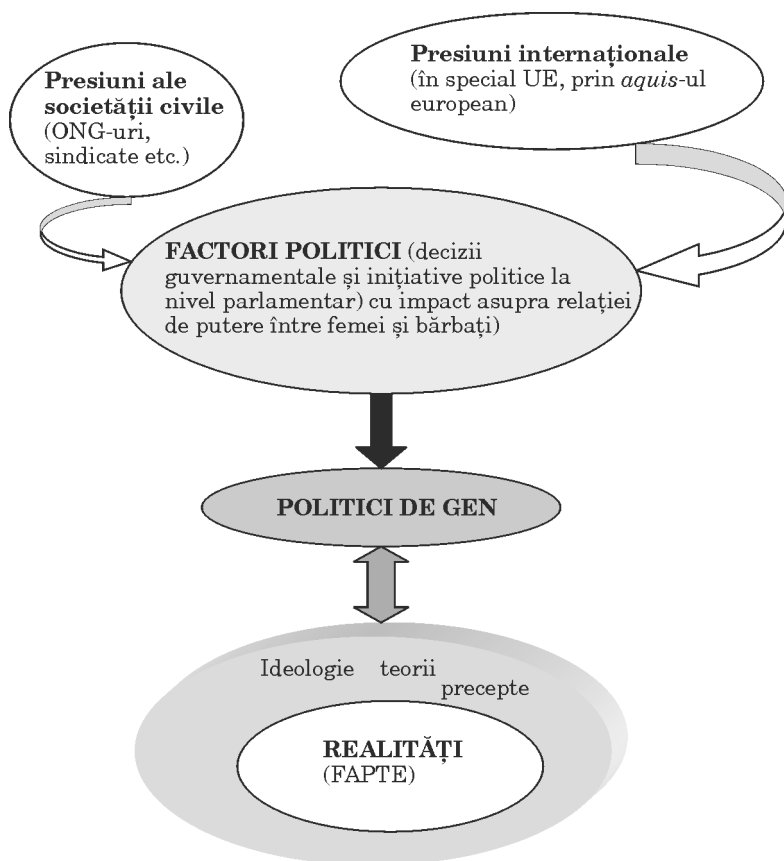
**Presiuni ale societății civile** (ONG-uri, sindicate etc.)

**Presiuni internaționale** (în special UE, prin *aquis*-ul european)

**FACTORI POLITICI** (decizii guvernamentale și inițiative politice la nivel parlamentar) cu impact asupra relației de putere între femei și bărbați)

**POLITICI DE GEN**

Ideologie teorii precepte

**REALITĂȚI** (FAPTE)